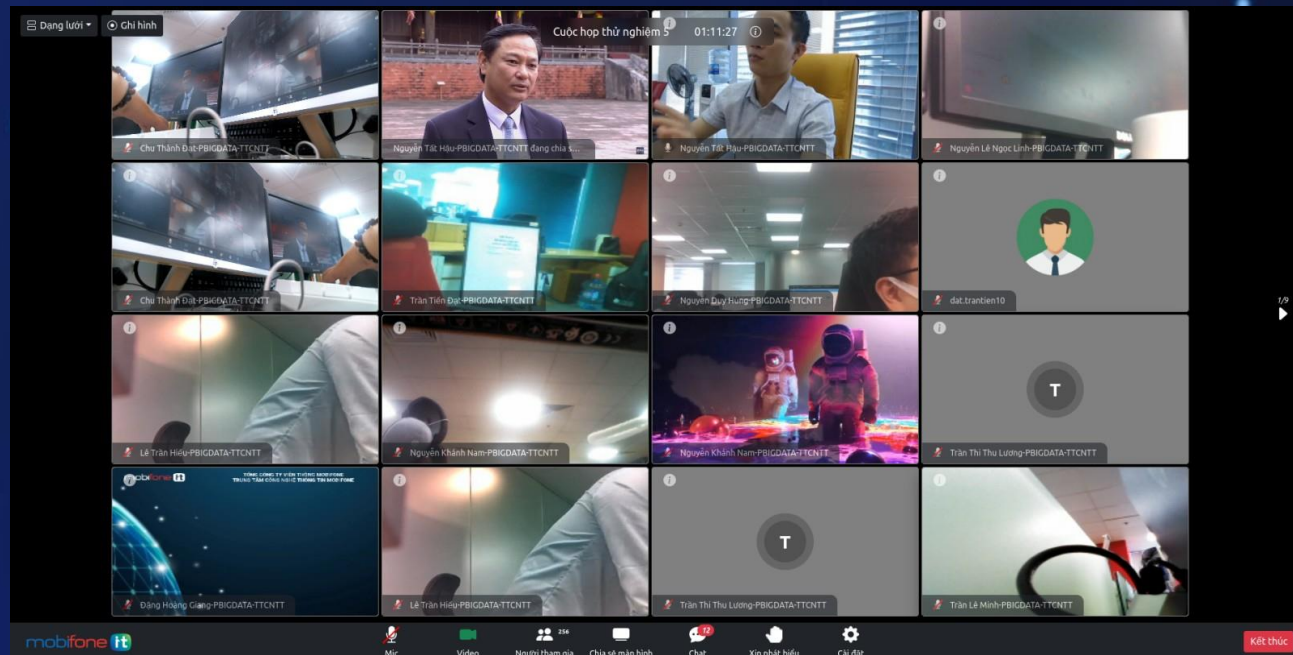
Dạng lưới
Ghi hình
Cuộc họp thử nghiệm 5
01:11:27

Chu Thành Đạt-PBIGDATA-TTCNTT
Nguyễn Tất Hậu-PBIGDATA-TTCNTT đang chia s...
Nguyễn Tất Hậu-PBIGDATA-TTCNTT
Nguyễn Lê Ngọc Linh-PBIGDATA-TTCNTT
Chu Thành Đạt-PBIGDATA-TTCNTT
Trần Tiến Đạt-PBIGDATA-TTCNTT
Nguyễn Duy Hưng-PBIGDATA-TTCNTT
dat.trantien10
Lê Trần Hiếu-PBIGDATA-TTCNTT
Nguyễn Khánh Nam-PBIGDATA-TTCNTT
Nguyễn Khánh Nam-PBIGDATA-TTCNTT
T
Trần Thị Thu Lương-PBIGDATA-TTCNTT
mobifone it
TỔNG CÔNG TY VIỄN THÔNG MOBIFONE
TRUNG TÂM CÔNG NGHỆ THÔNG TIN MOBIFONE
Đặng Hoàng Giang-PBIGDATA-TTCNTT
Lê Trần Hiếu-PBIGDATA-TTCNTT
T
Trần Thị Thu Lương-PBIGDATA-TTCNTT
Trần Lê Minh-PBIGDATA-TTCNTT
1/9

mobifone it
Mic
Video
256
Người tham gia
Chia sẻ màn hình
12
Chat
Xin phát biểu
Cài đặt
Kết thúc